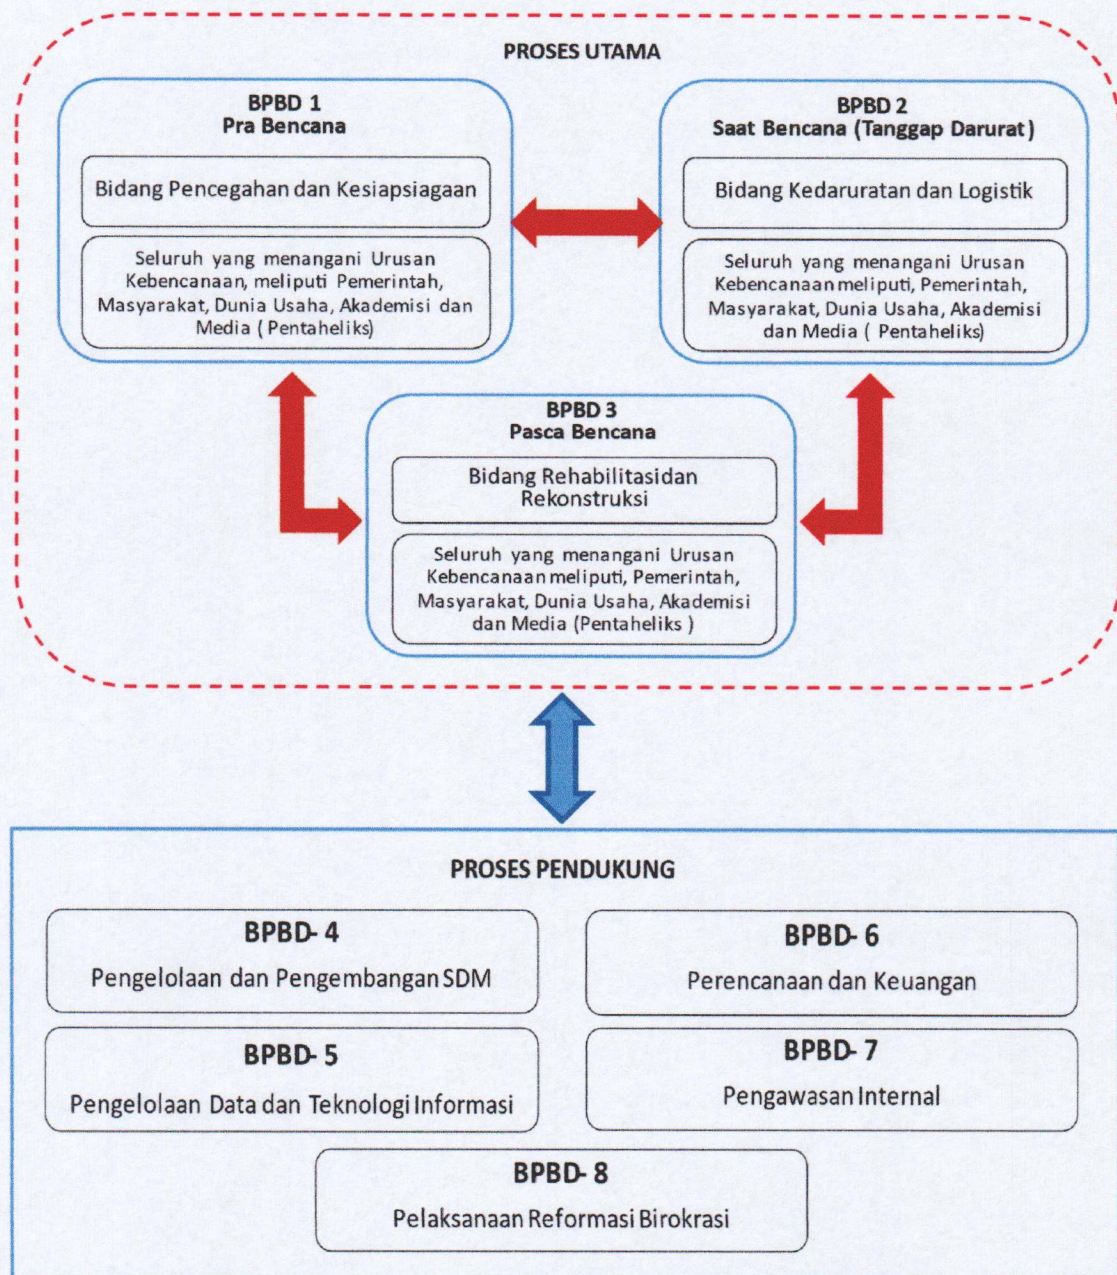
PROSES UTAMA

BPBD 1
Pra Bencana

Bidang Pencegahan dan Kesiapsiagaan

Seluruh yang menangani Urusan Kebencanaan, meliputi Pemerintah, Masyarakat, Dunia Usaha, Akademisi dan Media ( Pentaheliks)

BPBD 2
Saat Bencana (Tanggap Darurat)

Bidang Kedaruratan dan Logistik

Seluruh yang menangani Urusan Kebencanaan meliputi, Pemerintah, Masyarakat, Dunia Usaha, Akademisi dan Media ( Pentaheliks)

BPBD 3
Pasca Bencana

Bidang Rehabilitasidan Rekonstruksi

Seluruh yang menangani Urusan Kebencanaan meliputi, Pemerintah, Masyarakat, Dunia Usaha, Akademisi dan Media (Pentaheliks )

PROSES PENDUKUNG

BPBD- 4
Pengelolaan dan Pengembangan SDM

BPBD- 6
Perencanaan dan Keuangan

BPBD- 5
Pengelolaan Data dan Teknologi Informasi

BPBD- 7
Pengawasan Internal

BPBD- 8
Pelaksanaan Reformasi Birokrasi